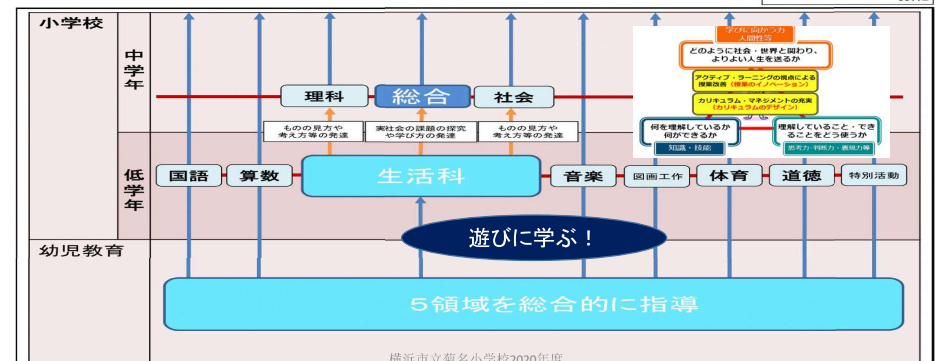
小学校

中学年

理科
総合
社会

ものの見方や考え方等の発達
実社会の課題の探究や学び方の発達
ものの見方や考え方等の発達

低学年

国語
算数
生活科
音楽
図画工作
体育
道徳
特別活動

幼児教育

遊びに学ぶ！

５領域を総合的に指導

学びに向かう力
人間性等

どのように社会・世界と関わり、よりよい人生を送るか

アクティブ・ラーニングの視点による授業改善（授業のイノベーション）

カリキュラム・マネジメントの充実（カリキュラムのデザイン）

何を理解しているか何ができるか
知識・技能

理解していること・できることをどう使うか
思考力・判断力・表現力等

横浜市立菊名小学校2020年度